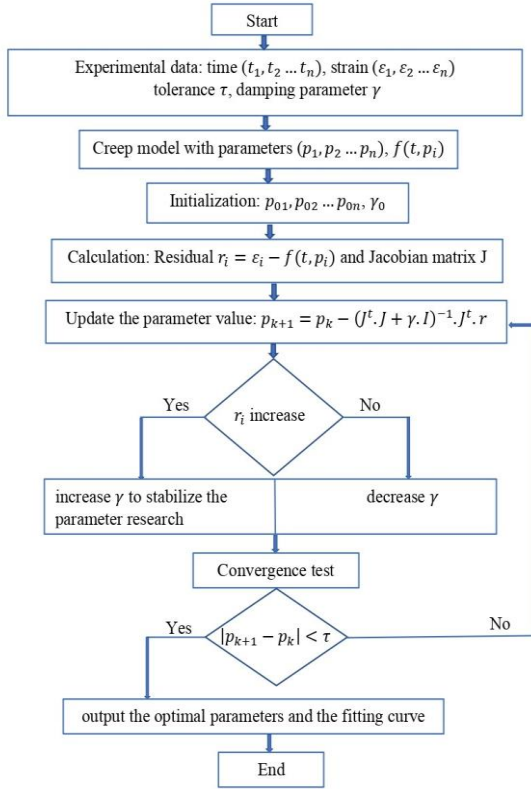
Start

Experimental data: time $(t_1, t_2 \dots t_n)$, strain $(\varepsilon_1, \varepsilon_2 \dots \varepsilon_n)$ tolerance $\tau$, damping parameter $\gamma$

Creep model with parameters $(p_1, p_2 \dots p_n)$, $f(t, p_i)$

Initialization: $p_{01}, p_{02} \dots p_{0n}, \gamma_0$

Calculation: Residual $r_i = \varepsilon_i - f(t, p_i)$ and Jacobian matrix J

Update the parameter value: $p_{k+1} = p_k - (J^t.J + \gamma.I)^{-1}.J^t.r$

Yes

$r_i$ increase

No

increase $\gamma$ to stabilize the parameter research

decrease $\gamma$

Convergence test

Yes

$|p_{k+1} - p_k| < \tau$

No

output the optimal parameters and the fitting curve

End